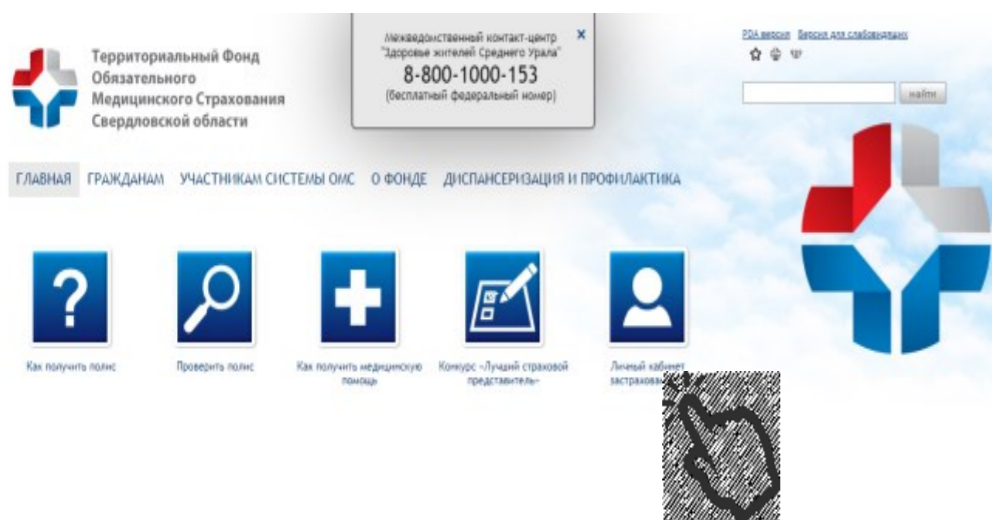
Территориальный Фонд
Обязательного
Медицинского Страхования
Свердловской области

Межведомственный контакт-центр
"Здоровье жителей Среднего Урала"
8-800-1000-153
(бесплатный федеральный номер)
×

PDA версия Версия для слабовидящих

найти

ГЛАВНАЯ ГРАЖДАНАМ УЧАСТНИКАМ СИСТЕМЫ ОМС О ФОНДЕ ДИСПАНСЕРИЗАЦИЯ И ПРОФИЛАКТИКА

Как получить полис

Проверить полис

Как получить медицинскую помощь

Конкурс «Лучший страховой представитель»

Личный кабинет застрахованн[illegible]